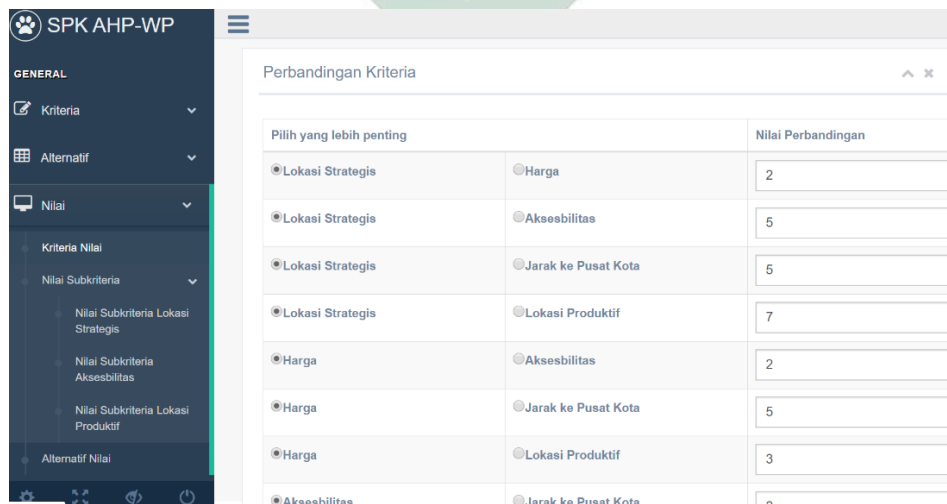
SPK AHP-WP

GENERAL

Kriteria

Alternatif

Nilai

Kriteria Nilai

Nilai Subkriteria

Nilai Subkriteria Lokasi Strategis

Nilai Subkriteria Aksesbilitas

Nilai Subkriteria Lokasi Produktif

Alternatif Nilai

Perbandingan Kriteria

| Pilih yang lebih penting | | Nilai Perbandingan |
|---|---|---|
| Lokasi Strategis | Harga | 2 |
| Lokasi Strategis | Aksesbilitas | 5 |
| Lokasi Strategis | Jarak ke Pusat Kota | 5 |
| Lokasi Strategis | Lokasi Produktif | 7 |
| Harga | Aksesbilitas | 2 |
| Harga | Jarak ke Pusat Kota | 5 |
| Harga | Lokasi Produktif | 3 |
| Aksesbilitas | Jarak ke Pusat Kota | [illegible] |